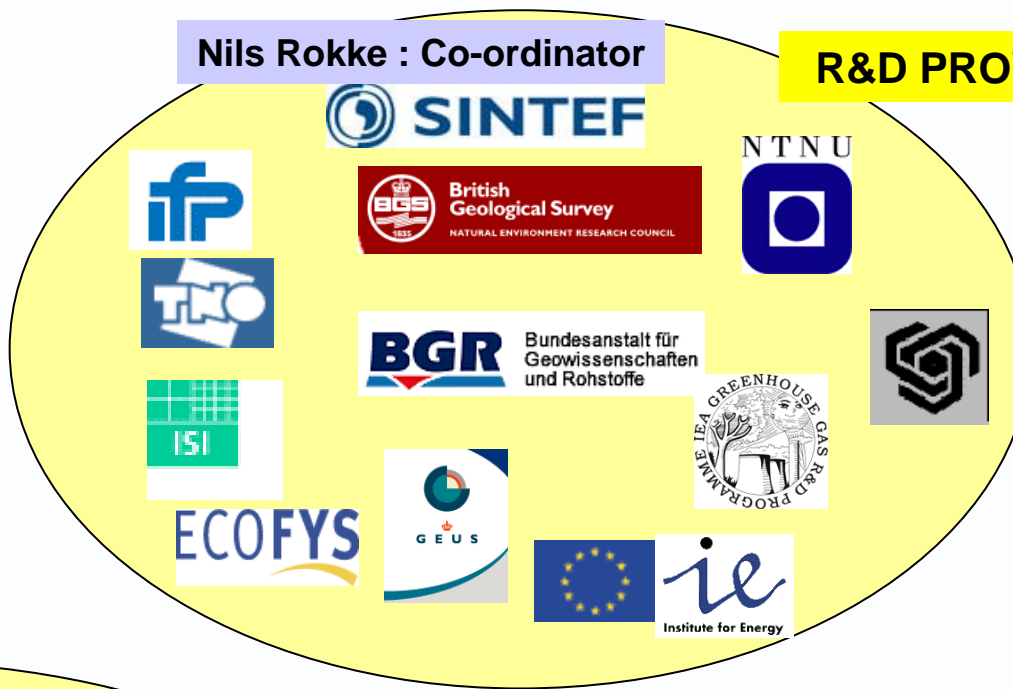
Nils Rokke : Co-ordinator

R&D PRO

SINTEF

ifP

British Geological Survey

BGS 1835

NATURAL ENVIRONMENT RESEARCH COUNCIL

NTNU

TNO

BGR Bundesanstalt für Geowissenschaften und Rohstoffe

ISI

IEA GREENHOUSE GAS R&D PROGRAMME

ECOFYS

GEUS

ie

Institute for Energy